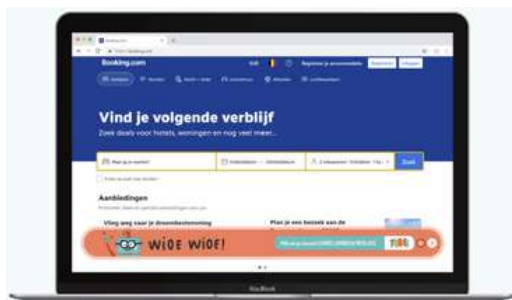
Booking.com

Booking.com

EUR

Registreer je accommodatie

Registreren

Inloggen

Verblijven

Vind je volgende verblijf

Zoek deals voor hotels, woningen en nog veel meer...

Zoek

Aanbiedingen

Vlieg weg naar je droombestemming

Plan je een bezoek aan de

WIOE WIOE!

MacBook